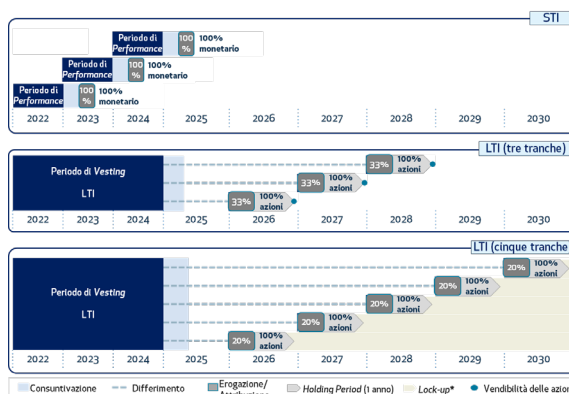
STI

Periodo di Performance 100 % 100% monetario

Periodo di Performance 100 % 100% monetario

Periodo di Performance 100 % 100% monetario

2022 2023 2024 2025 2026 2027 2028 2029 2030

LTI (tre tranche)

Periodo di Vesting
LTI

33% 100% azioni
33% 100% azioni
33% 100% azioni

2022 2023 2024 2025 2026 2027 2028 2029 2030

LTI (cinque tranche

Periodo di Vesting
LTI

20% 100% azioni
20% 100% azioni
20% 100% azioni
20% 100% azioni
20% 100% azioni

2022 2023 2024 2025 2026 2027 2028 2029 2030

Consuntivazione Differimento Erogazione/ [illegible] Holding Period (1 anno) Lock-up* Vendibilità delle azio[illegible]